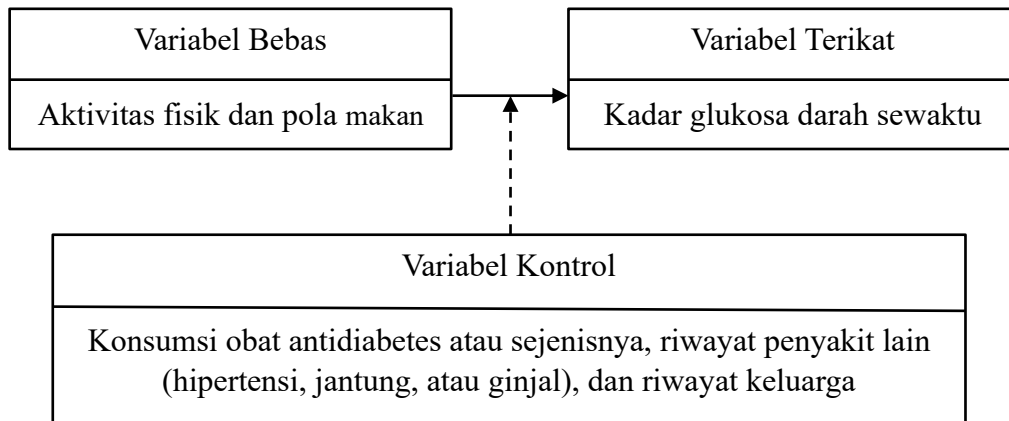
Variabel Bebas

Aktivitas fisik dan pola makan

Variabel Terikat

Kadar glukosa darah sewaktu

Variabel Kontrol

Konsumsi obat antidiabetes atau sejenisnya, riwayat penyakit lain (hipertensi, jantung, atau ginjal), dan riwayat keluarga